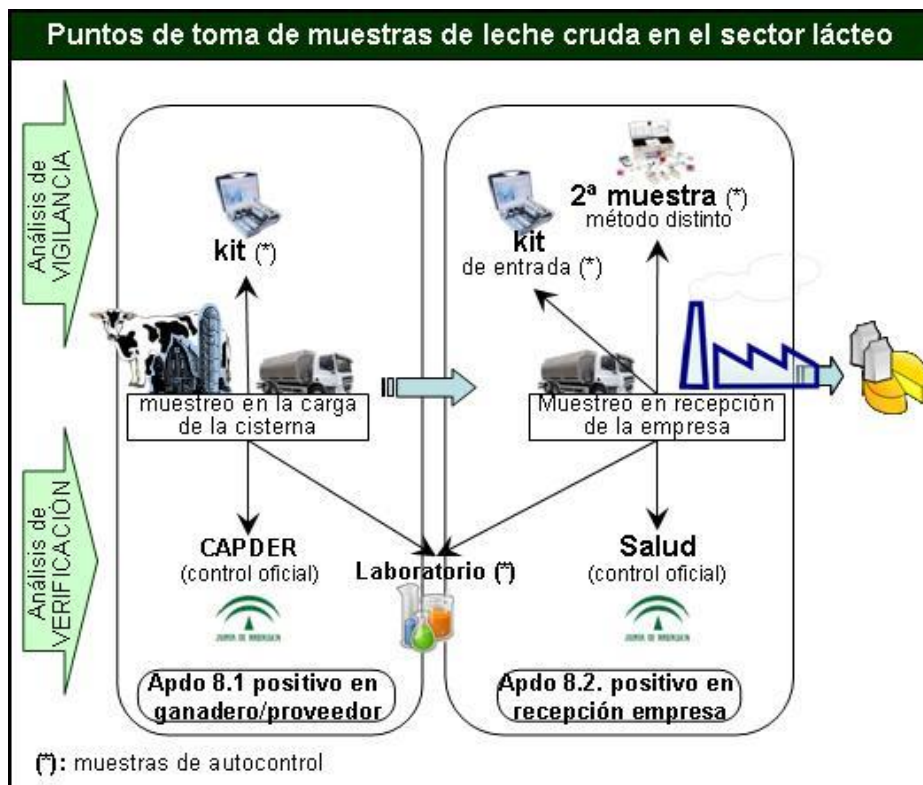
Puntos de toma de muestras de leche cruda en el sector lácteo

Análisis de VIGILANCIA

Análisis de VERIFICACIÓN

kit (*)

kit de entrada (*)

2ª muestra (*) método distinto

muestreo en la carga de la cisterna

Muestreo en recepción de la empresa

CAPDER (control oficial)

Laboratorio (*)

Salud (control oficial)

JUNTA DE ANDALUCIA

JUNTA DE ANDALUCIA

Apdo 8.1 positivo en ganadero/proveedor

Apdo 8.2. positivo en recepción empresa

(*): muestras de autocontrol